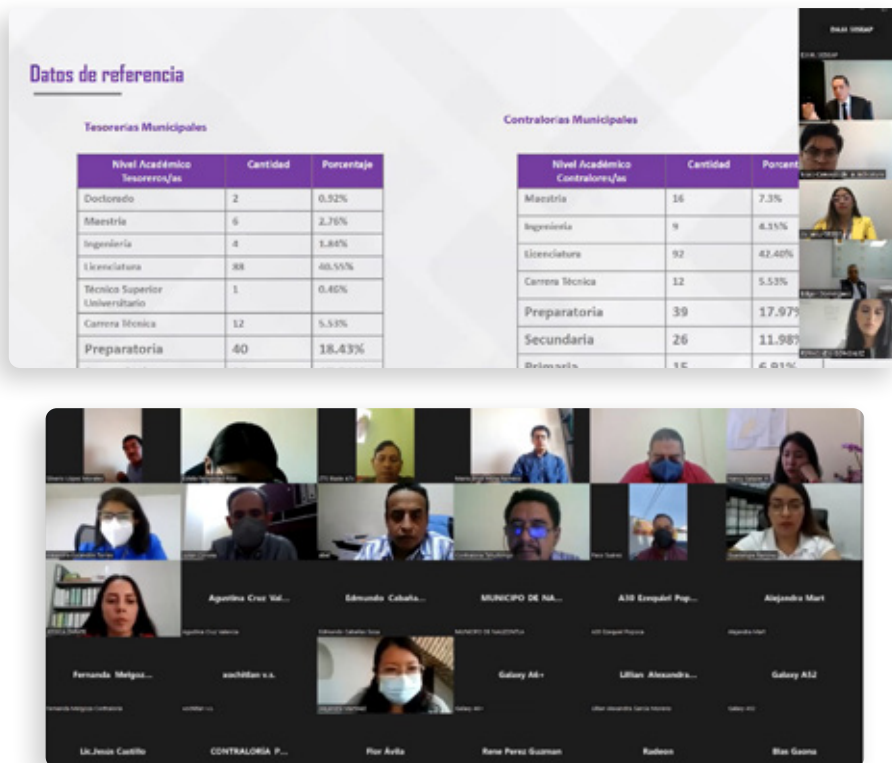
Datos de referencia

Tesorerías Municipales

| Nivel Académico Tesoreros/as | Cantidad | Porcentaje |
|---|---|---|
| Doctorado | 2 | 0.92% |
| Maestría | 6 | 2.76% |
| Ingeniería | 4 | 1.84% |
| Licenciatura | 88 | 40.55% |
| Técnico Superior Universitario | 1 | 0.46% |
| Carrera Técnica | 12 | 5.53% |
| Preparatoria | 40 | 18.43% |

Contralorías Municipales

| Nivel Académico Contralores/as | Cantidad | Porcent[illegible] |
|---|---|---|
| Maestría | 16 | 7.3% |
| Ingeniería | 9 | 4.15% |
| Licenciatura | 92 | 42.40% |
| Carrera Técnica | 12 | 5.53% |
| Preparatoria | 39 | 17.97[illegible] |
| Secundaria | 26 | 11.98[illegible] |
| Primaria | 15 | 6.91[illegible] |

Agustina Cruz Val...
Edmundo Cabaña...
MUNICIPO DE NA...
A30 Ezequiel Pop...
Alejandra Mart
Fernanda Melgoz...
xochitlan v.s.
Galaxy A6+
Lilian Alexandra...
Galaxy A32
Lic.Jesus Castillo
CONTRALORIA P...
Pior Avila
Rene Perez Guzman
Radeon
Blas Gaona